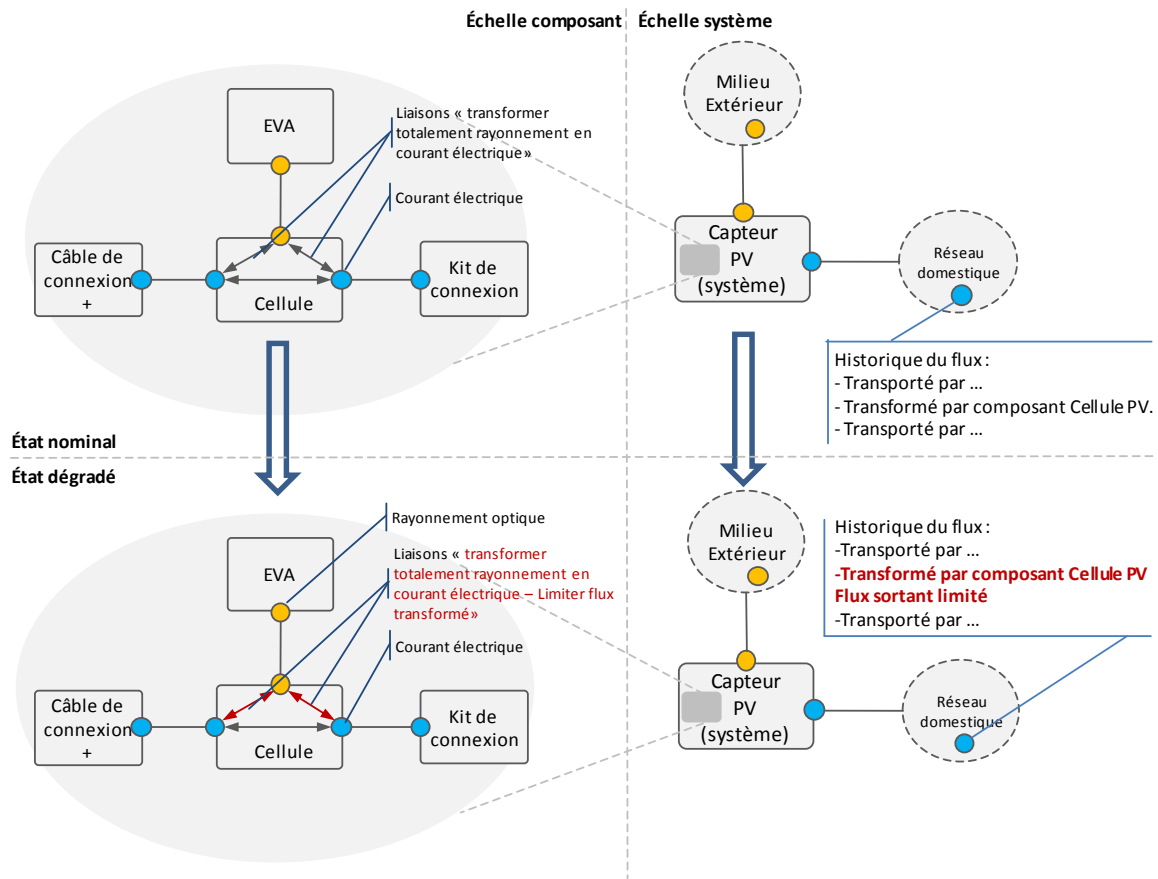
Échelle composant Échelle système

EVA

Liaisons « transformer totalement rayonnement en courant électrique»

Courant électrique

Câble de connexion +

Cellule

Kit de connexion

Milieu Extérieur

Capteur PV (système)

Réseau domestique

Historique du flux :
- Transporté par …
- Transformé par composant Cellule PV.
- Transporté par …

État nominal

État dégradé

Rayonnement optique

EVA

Liaisons « transformer totalement rayonnement en courant électrique – Limiter flux transformé»

Courant électrique

Câble de connexion +

Cellule

Kit de connexion

Milieu Extérieur

Historique du flux :
-Transporté par …
-Transformé par composant Cellule PV Flux sortant limité
-Transporté par …

Capteur PV (système)

Réseau domestique